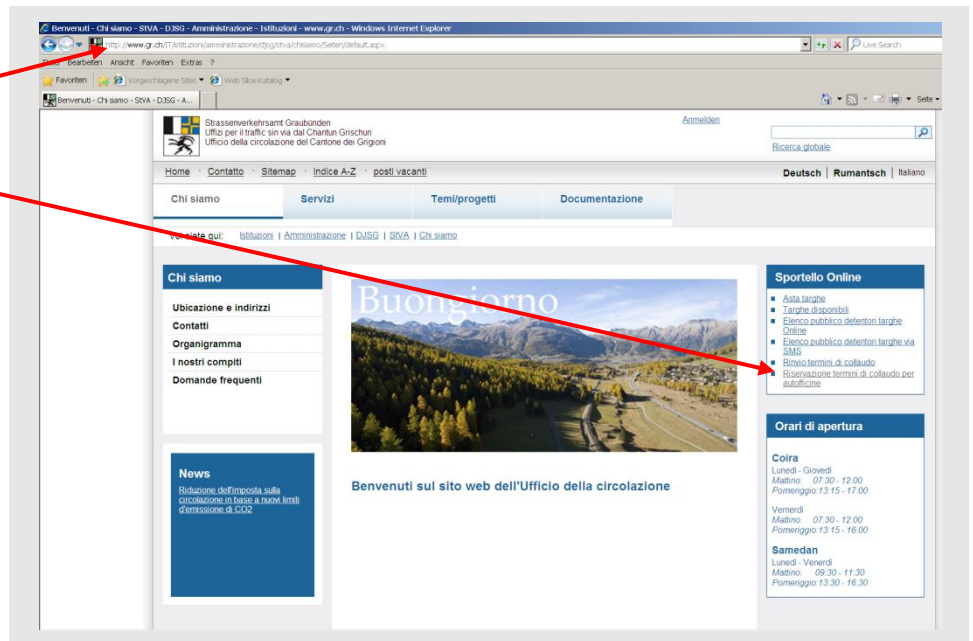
Benvenuti - Chi siamo - StVA - DJSG - Amministrazione - Istituzioni - www.gr.ch - Windows Internet Explorer

http://www.gr.ch/IT/istituzioni/amministrazione/djsg/stva/chisiamo/Seiten/default.aspx

Live Search

Datei Bearbeiten Ansicht Favoriten Extras ?

Favoriten | Vorgeschlagene Sites ▾ | Web Slice-Katalog ▾

Benvenuti - Chi siamo - StVA - DJSG - A...

Seite ▾

Strassenverkehrsamt Graubünden
Uffizi per il traffic sin via dal Chantun Grischun
Ufficio della circolazione del Cantone dei Grigioni

Anmelden

Ricerca globale

Home · Contatto · Sitemap · Indice A-Z · posti vacanti

Deutsch | Rumantsch | Italiano

Chi siamo | Servizi | Temi/progetti | Documentazione

Voi siete qui: Istituzioni | Amministrazione | DJSG | StVA | Chi siamo

Chi siamo

Ubicazione e indirizzi
Contatti
Organigramma
I nostri compiti
Domande frequenti

Buongiorno

News

Riduzione dell'imposta sulla circolazione in base a nuovi limiti d'emissione di CO2

Benvenuti sul sito web dell'Ufficio della circolazione

Sportello Online

Asta targhe
Targhe disponibili
Elenco pubblico detentori targhe Online
Elenco pubblico detentori targhe via SMS
Rinvio termini di collaudo
Riservazione termini di collaudo per autofficine

Orari di apertura

Coira
Lunedi - Giovedi
Mattino: 07:30 - 12:00
Pomeriggio:13:15 - 17:00

Venerdi
Mattino: 07:30 - 12:00
Pomeriggio:13:15 - 16:00

Samedan
Lunedi - Venerdi
Mattino: 09:30 - 11:30
Pomeriggio:13:30 - 16:30